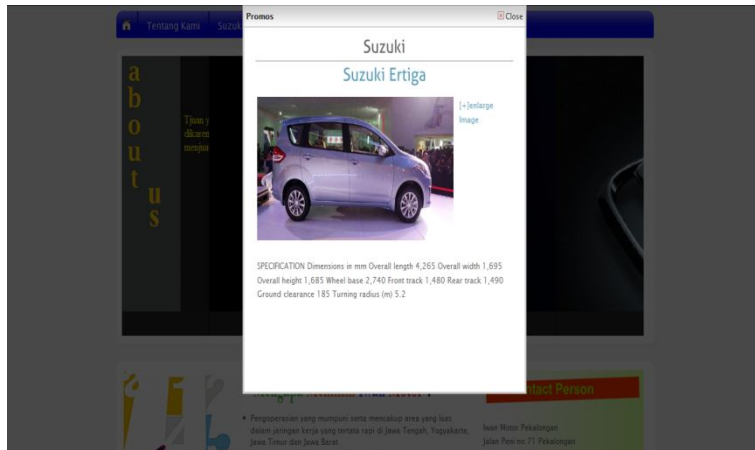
Tentang Kami Suzuki

a
b
o
u
t
u
s

Tjuan y
dikaren
menjua

Promos
Close

Suzuki

Suzuki Ertiga

[+]enlarge image

SPECIFICATION Dimensions in mm Overall length 4,265 Overall width 1,695 Overall height 1,685 Wheel base 2,740 Front track 1,480 Rear track 1,490 Ground clearance 185 Turning radius (m) 5.2

Pengoperasian yang mumpuni serta mencakup area yang luas dalam jaringan kerja yang tertata rapi di Jawa Tengah, Yogyakarta, Jawa Timur dan Jawa Barat.

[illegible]tact Person

Iwan Motor Pekalongan
Jalan Peri no 71 Pekalongan